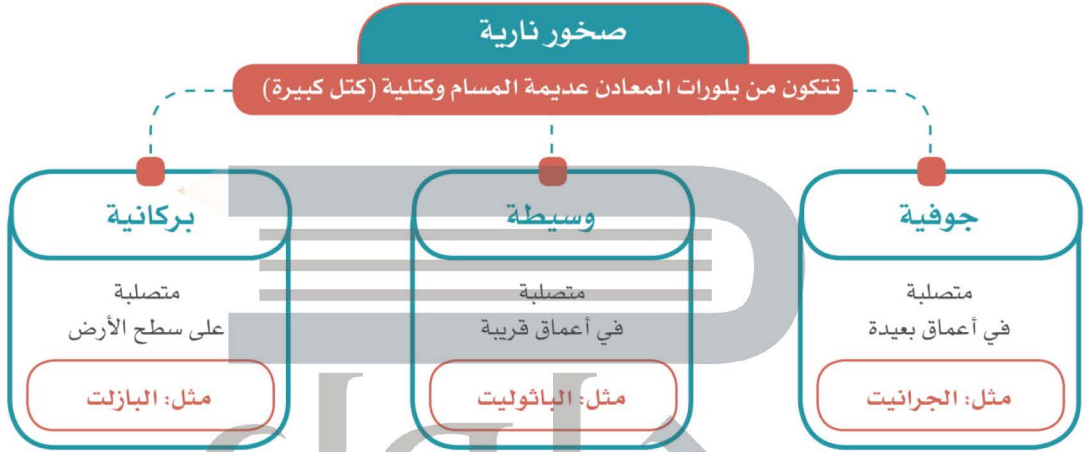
صخور نارية

تتكون من بلورات المعادن عديمة المسام وكتلية (كتل كبيرة)

جوفية

متصلبة
في أعماق بعيدة

مثل: الجرانيت

وسيطة

متصلبة
في أعماق قريبة

مثل: الباثوليت

بركانية

متصلبة
على سطح الأرض

مثل: البازلت